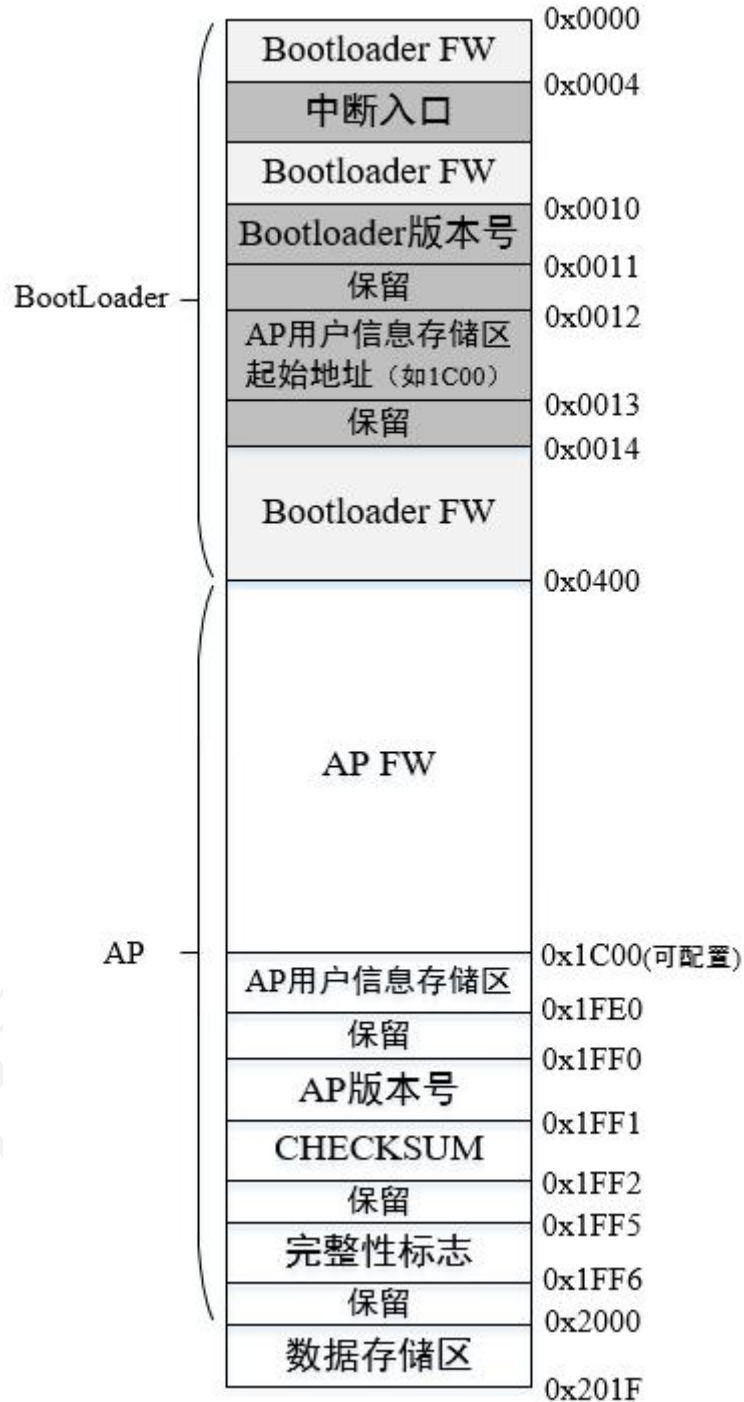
BootLoader

0x0000
Bootloader FW
0x0004
中断入口
Bootloader FW
0x0010
Bootloader版本号
0x0011
保留
0x0012
AP用户信息存储区起始地址（如1C00）
0x0013
保留
0x0014
Bootloader FW
0x0400

AP

AP FW
0x1C00(可配置)
AP用户信息存储区
0x1FE0
保留
0x1FF0
AP版本号
0x1FF1
CHECKSUM
0x1FF2
保留
0x1FF5
完整性标志
0x1FF6
保留
0x2000
数据存储区
0x201F